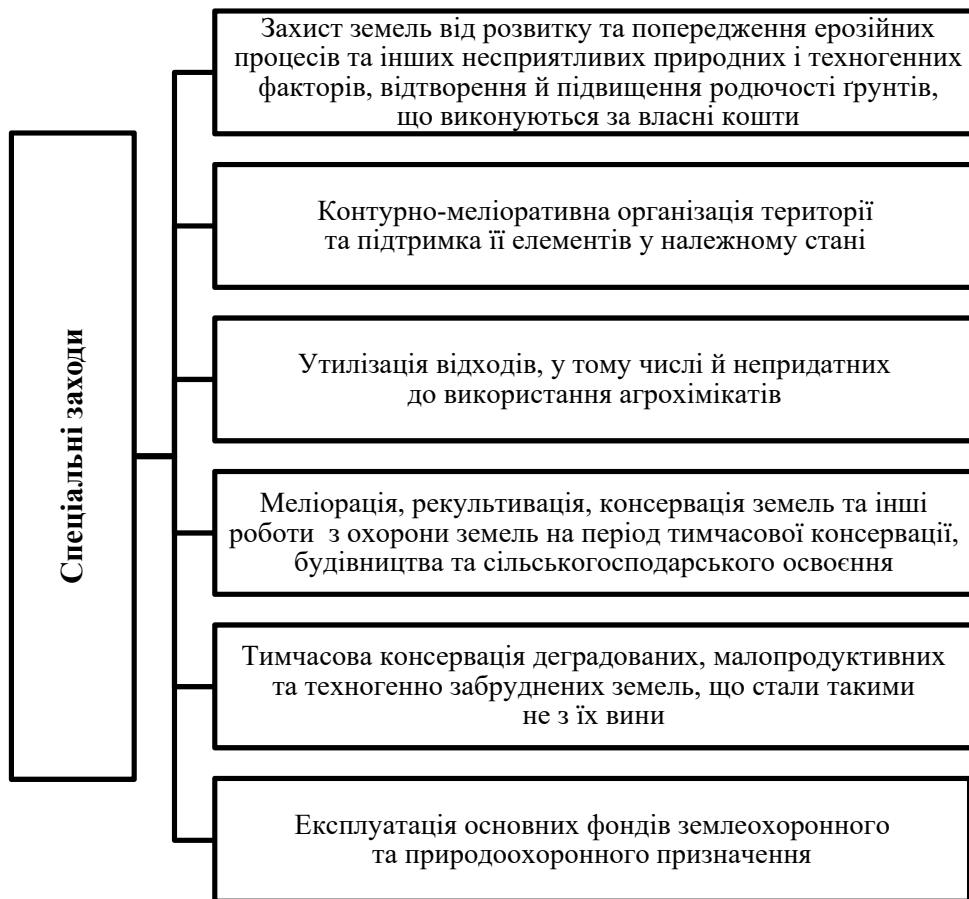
Спеціальні заходи

Захист земель від розвитку та попередження ерозійних процесів та інших несприятливих природних і техногенних факторів, відтворення й підвищення родючості ґрунтів, що виконуються за власні кошти

Контурно-меліоративна організація території та підтримка її елементів у належному стані

Утилізація відходів, у тому числі й непридатних до використання агрохімікатів

Меліорація, рекультивація, консервація земель та інші роботи з охорони земель на період тимчасової консервації, будівництва та сільськогосподарського освоєння

Тимчасова консервація деградованих, малопродуктивних та техногенно забруднених земель, що стали такими не з їх вини

Експлуатація основних фондів землеохоронного та природоохоронного призначення